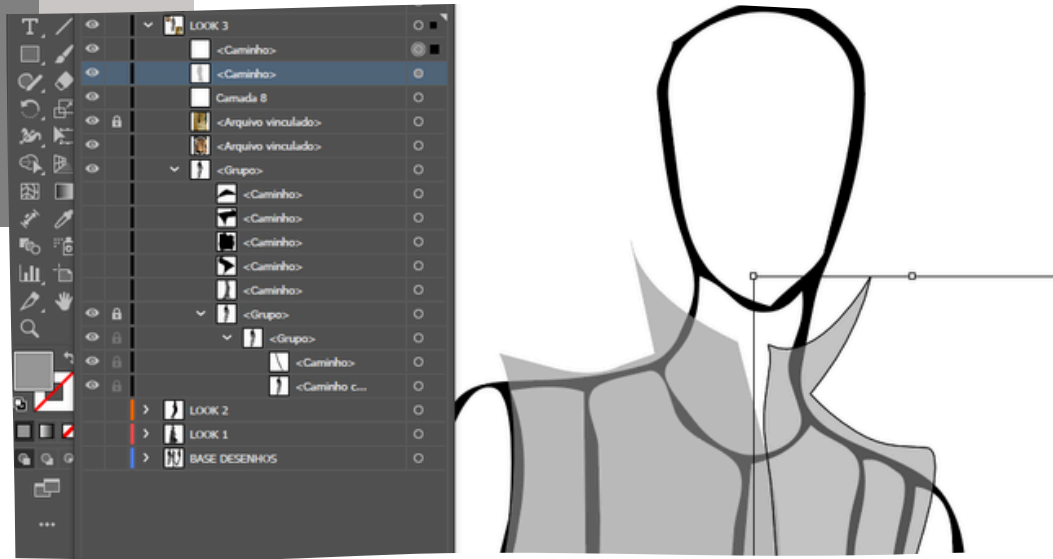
LOOK 3
<Caminho>
<Caminho>
Camada 8
<Arquivo vinculado>
<Arquivo vinculado>
<Grupo>
<Caminho>
<Caminho>
<Caminho>
<Caminho>
<Caminho>
<Grupo>
<Grupo>
<Caminho>
<Caminho c...
LOOK 2
LOOK 1
BASE DESENHOS